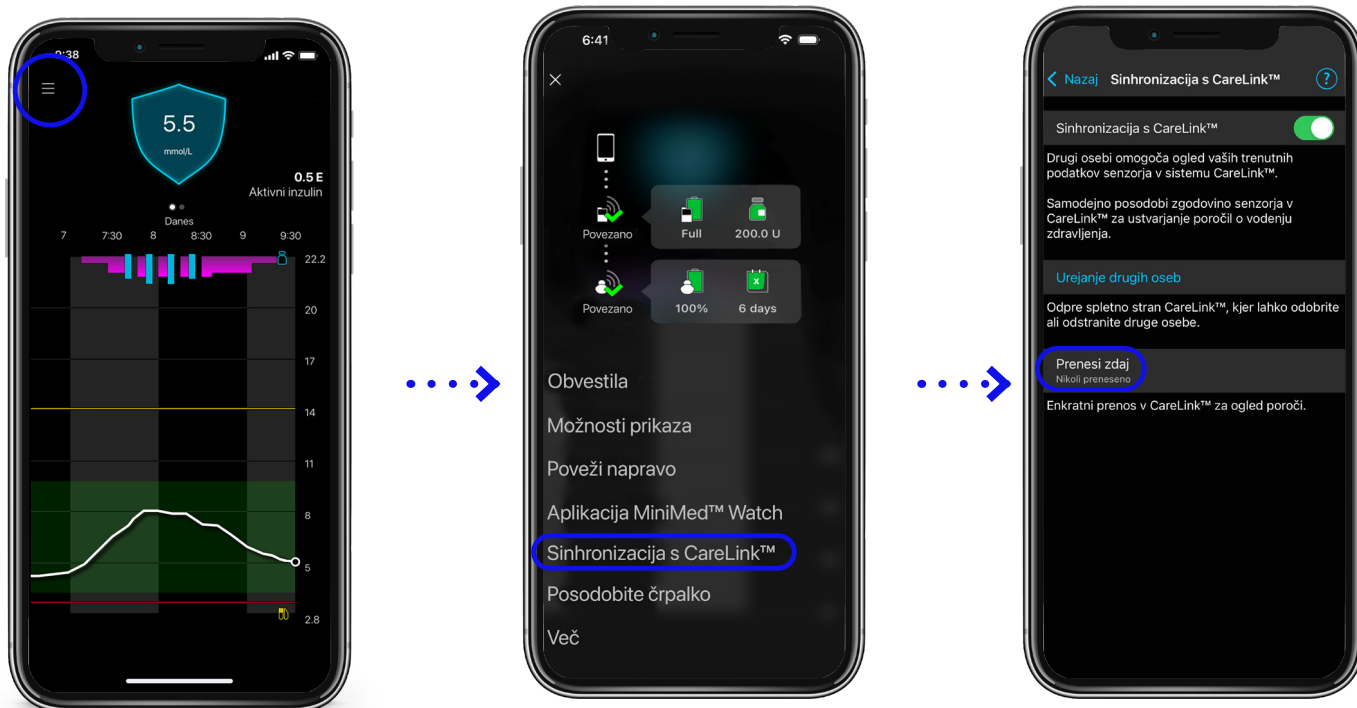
9:38

5.5
mmol/L

0.5 E
Aktivni inzulin

Danes

7 7:30 8 8:30 9 9:30

22.2
20
17
14
11
8
5
2.8

6:41

Povezano
Full
200.0 U

Povezano
100%
6 days

Obvestila
Možnosti prikaza
Poveži napravo
Aplikacija MiniMed™ Watch
Sinhronizacija s CareLink™
Posodobite črpalko
Več

Nazaj Sinhronizacija s CareLink™ ?

Sinhronizacija s CareLink™

Drugi osebi omogoča ogled vaših trenutnih podatkov senzorja v sistemu CareLink™.

Samodejno posodobi zgodovino senzorja v CareLink™ za ustvarjanje poročil o vodenju zdravljenja.

Urejanje drugih oseb

Odpre spletno stran CareLink™, kjer lahko odobrite ali odstranite druge osebe.

Prenesi zdaj
Nikoli preneseno

Enkratni prenos v CareLink™ za ogled poroči.